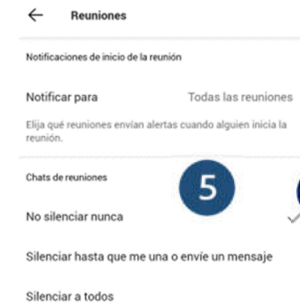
Reuniones

Notificaciones de inicio de la reunión

Notificar para Todas las reuniones

Elija qué reuniones envían alertas cuando alguien inicia la reunión.

Chats de reuniones

5

No silenciar nunca

Silenciar hasta que me una o envíe un mensaje

Silenciar a todos